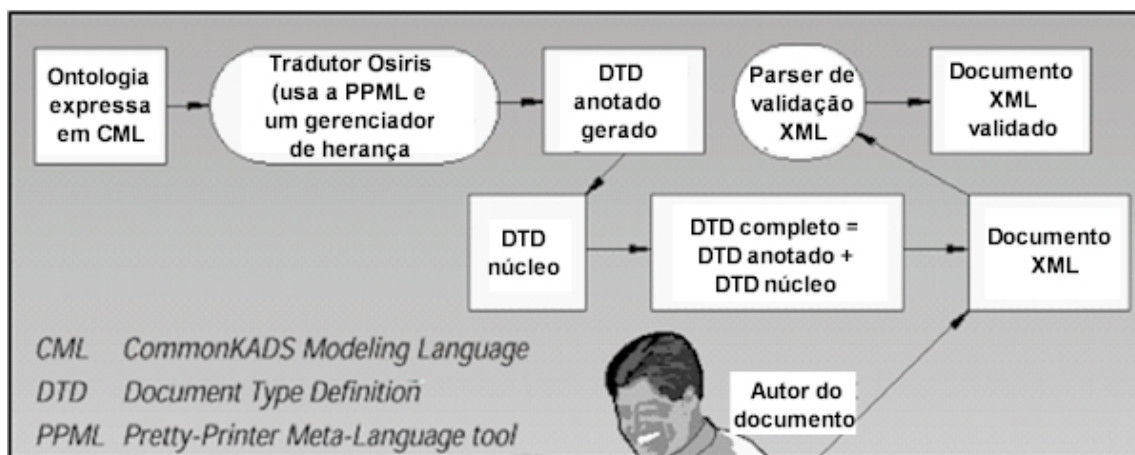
Ontologia expressa em CML

Tradutor Osiris (usa a PPML e um gerenciador de herança

DTD anotado gerado

Parser de validação XML

Documento XML validado

DTD núcleo

DTD completo = DTD anotado + DTD núcleo

Documento XML

CML CommonKADS Modeling Language
DTD Document Type Definition
PPML Pretty-Printer Meta-Language tool

Autor do documento